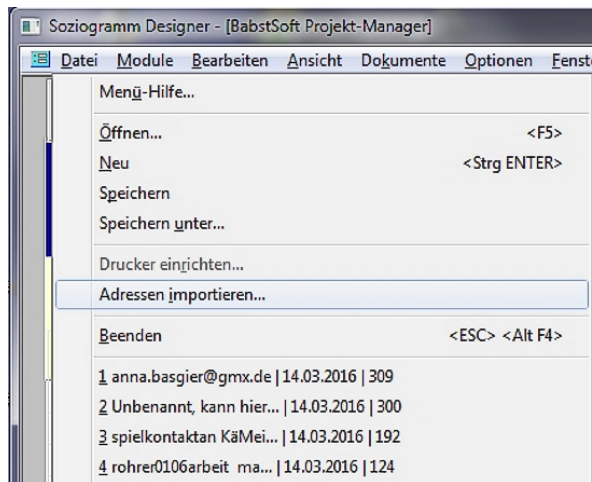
Soziogramm Designer - [BabstSoft Projekt-Manager]

Datei Module Bearbeiten Ansicht Dokumente Optionen Fenst

Menü-Hilfe...

Öffnen... <F5>

Neu <Strg ENTER>

Speichern

Speichern unter...

Drucker einrichten...

Adressen importieren...

Beenden <ESC> <Alt F4>

1 anna.basgier@gmx.de | 14.03.2016 | 309

2 Unbenannt, kann hier... | 14.03.2016 | 300

3 spielkontaktan KäMei... | 14.03.2016 | 192

4 rohrer0106arbeit ma... | 14.03.2016 | 124